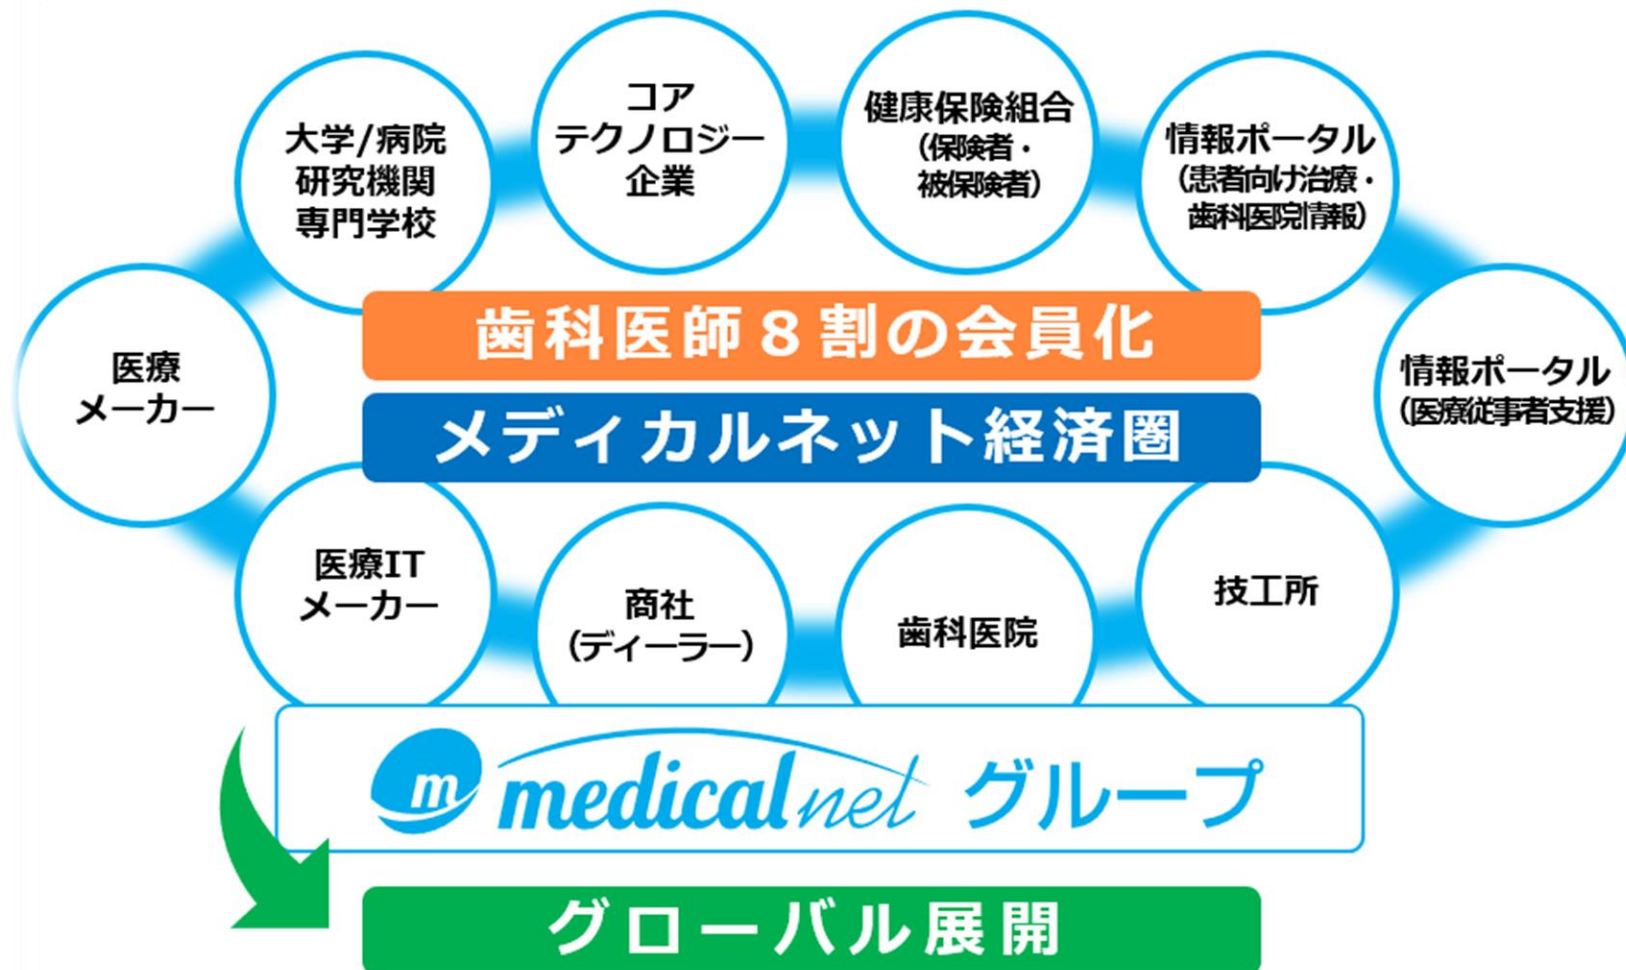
大学/病院
研究機関
専門学校

コア
テクノロジー
企業

健康保険組合
(保険者・
被保険者)

情報ポータル
(患者向け治療・
歯科医院情報)

医療
メーカー

歯科医師８割の会員化

メディカルネット経済圏

情報ポータル
(医療従事者支援)

医療IT
メーカー

商社
(ディーラー)

歯科医院

技工所

m medical net グループ

グローバル展開